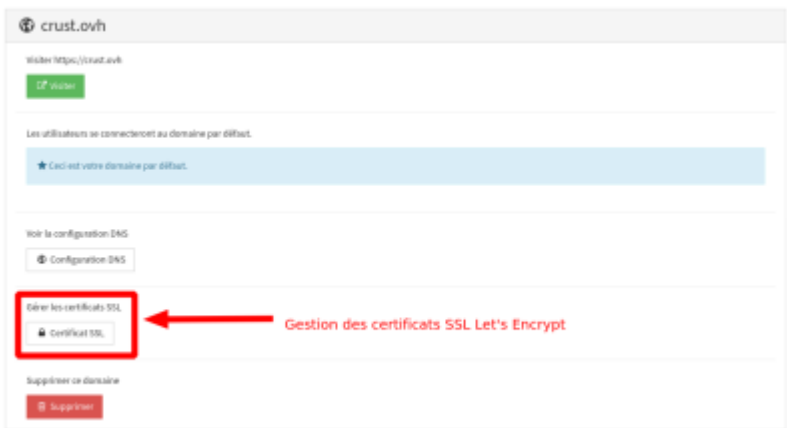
crust.ovh

Visiter https://crust.ovh

Visiter

Les utilisateurs se connecteront au domaine par défaut.

Ceci est votre domaine par défaut.

Voir la configuration DNS

Configuration DNS

Gérer les certificats SSL

Certificat SSL

Gestion des certificats SSL Let's Encrypt

Supprimer ce domaine

Supprimer